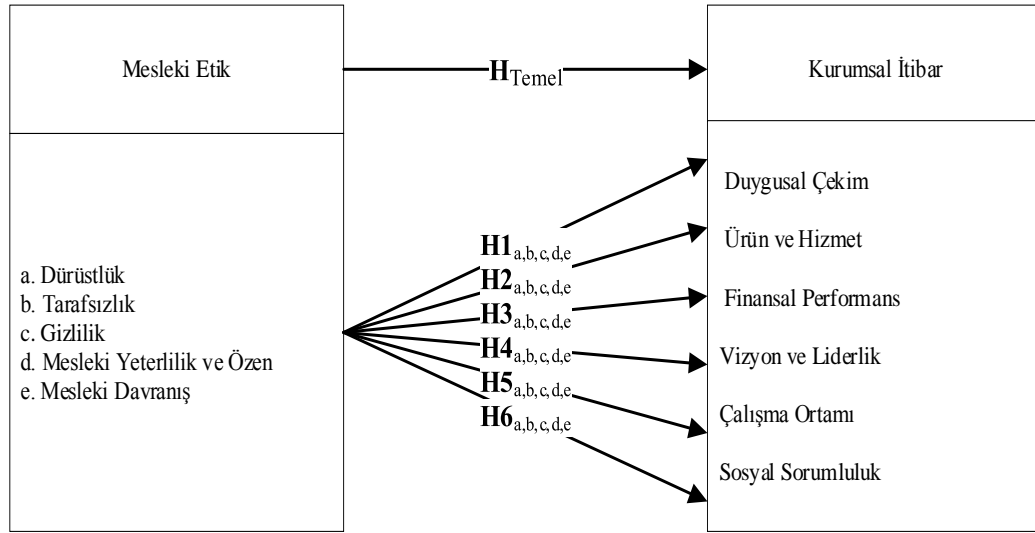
Mesleki Etik

$\mathbf{H}_{\text{Temel}}$

Kurumsal İtibar

a. Dürüstlük
b. Tarafsızlık
c. Gizlilik
d. Mesleki Yeterlilik ve Özen
e. Mesleki Davranış

$\mathbf{H1}_{a,b,c,d,e}$
$\mathbf{H2}_{a,b,c,d,e}$
$\mathbf{H3}_{a,b,c,d,e}$
$\mathbf{H4}_{a,b,c,d,e}$
$\mathbf{H5}_{a,b,c,d,e}$
$\mathbf{H6}_{a,b,c,d,e}$

Duygusal Çekim
Ürün ve Hizmet
Finansal Performans
Vizyon ve Liderlik
Çalışma Ortamı
Sosyal Sorumluluk